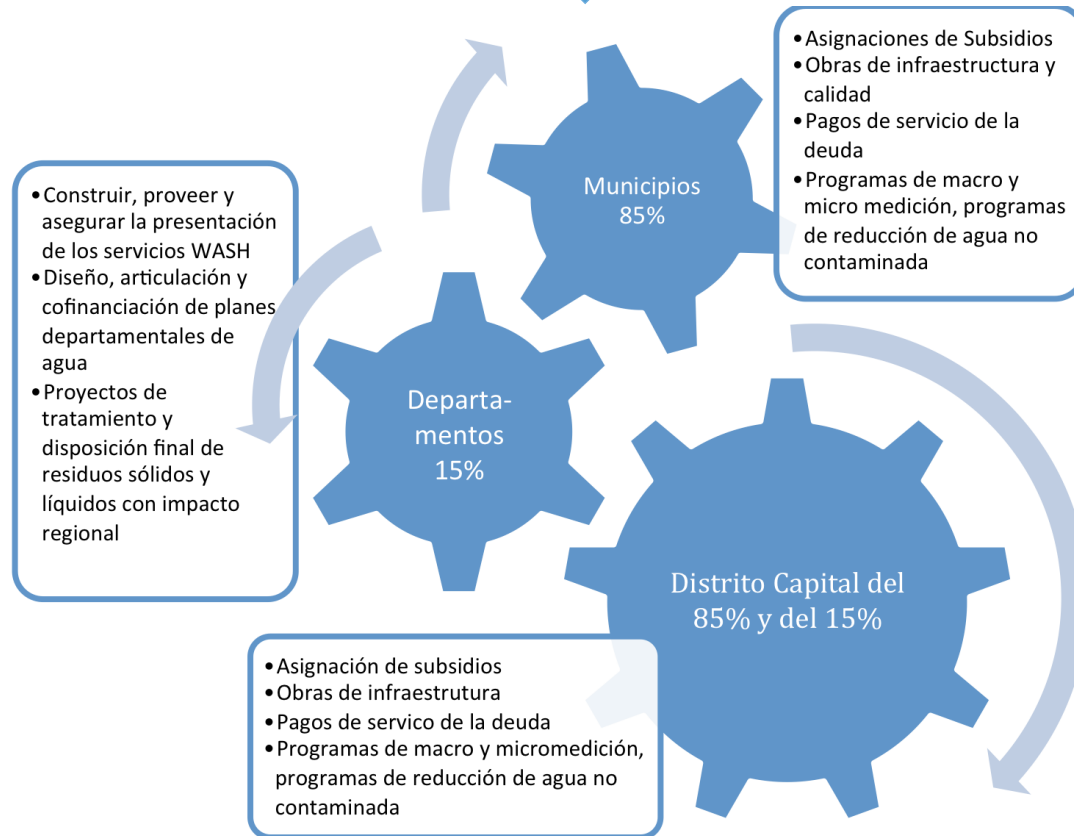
• Asignaciones de Subsidios
• Obras de infraestructura y calidad
• Pagos de servicio de la deuda
• Programas de macro y micro medición, programas de reducción de agua no contaminada

Municipios
85%

• Construir, proveer y asegurar la presentación de los servicios WASH
• Diseño, articulación y cofinanciación de planes departamentales de agua
• Proyectos de tratamiento y disposición final de residuos sólidos y líquidos con impacto regional

Departamentos
15%

Distrito Capital del 85% y del 15%

• Asignación de subsidios
• Obras de infraestrutura
• Pagos de servico de la deuda
• Programas de macro y micromedición, programas de reducción de agua no contaminada